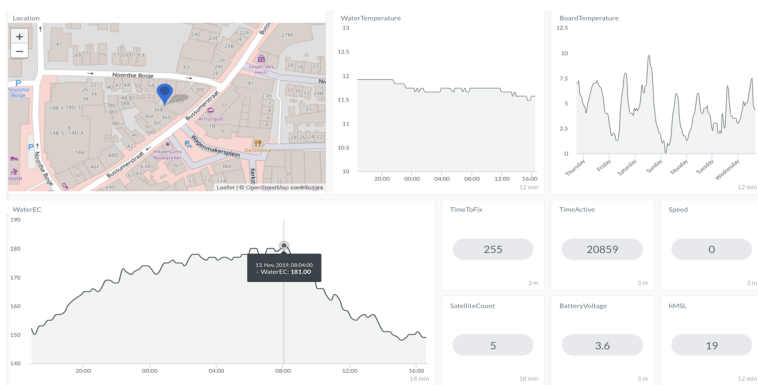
Location

+
−

Noordse Bosje
Bussumerstraat
Leger des Heils
Artistique
Hilversums Nieuwsblad
Westermakerspleen
Dekamarkt
Noordse Bosje

Leaflet | © OpenStreetMap contributors

WaterTemperature

13
12.5
12
11.5
11
10.5
10

20:00 00:00 04:00 08:00 12:00 16:00

12 min

BoardTemperature

12.5
10
7.5
5
2.5
0

Thursday Friday Saturday Sunday Monday Tuesday Wednesday

12 min

WaterEC

190
180
170
160
150
140

20:00 00:00 04:00 08:00 12:00 16:00

13. Nov. 2019, 08:04:00
• WaterEC: 181.00

18 min

TimeToFix

255

3 m

TimeActive

20859

3 m

Speed

0

3 m

SatelliteCount

5

18 min

BatteryVoltage

3.6

3 m

hMSL

19

12 min